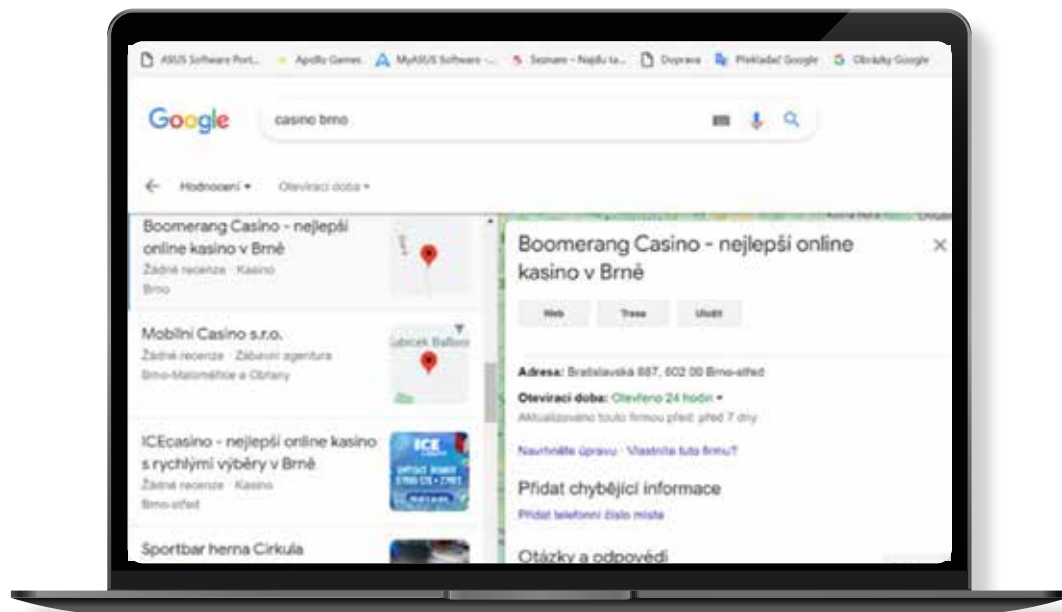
ASUS Software Port... Apollo Games MyASUS Software -... Seznam - Najdu to... Doprava Překladač Google Obrázky Google

Google casino brno

Hodnocení ▾ Otevírací doba ▾

Boomerang Casino - nejlepší online kasino v Brně
Žádné recenze · Kasino
Brno

Mobilní Casino s.r.o.
Žádné recenze · Zábavní agentura
Brno-Maloměřice a Obřany

ICEcasino - nejlepší online kasino s rychlými výběry v Brně
Žádné recenze · Kasino
Brno-střed

Sportbar herna Cirkula

Boomerang Casino - nejlepší online kasino v Brně

Web Trasa Uložit

Adresa: Bratislavská 887, 602 00 Brno-střed
Otevírací doba: Otevřeno 24 hodin ▾
Aktualizováno touto firmou před: před 7 dny

Navrhněte úpravu · Vlastníte tuto firmu?

Přidat chybějící informace
Přidat telefonní číslo místa

Otázky a odpovědi